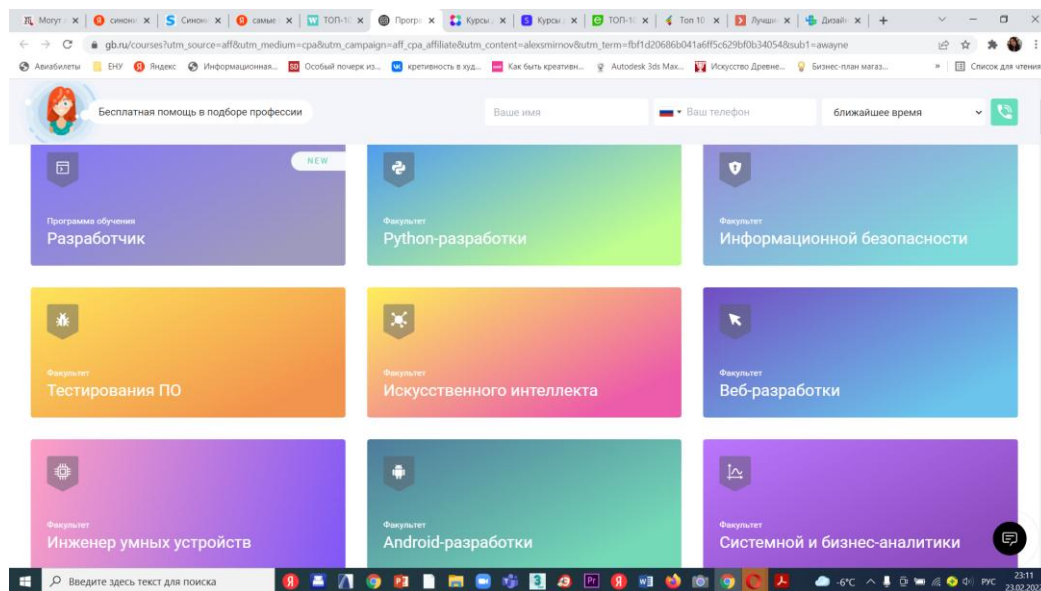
Могут | синони | Синони | самые | ТОП-10 | Програ | Курсы | Курсы | ТОП-10 | Топ 10 | Лучши | Дизайн

gb.ru/courses?utm_source=aff&utm_medium=cpa&utm_campaign=aff_cpa_affiliate&utm_content=alexsmirnov&utm_term=fbf1d20686b041a6ff5c629bf0b34054&sub1=awayne

Авиабилеты | ЕНУ | Яндекс | Информационная... | Особый почерк из... | креативность в худ... | Как быть креативн... | Autodesk 3ds Max... | Искусство Древне... | Бизнес-план магаз... | Список для чтения

Бесплатная помощь в подборе профессии

Ваше имя

Ваш телефон

ближайшее время

NEW

Программа обучения
Разработчик

Факультет
Python-разработки

Факультет
Информационной безопасности

Факультет
Тестирования ПО

Факультет
Искусственного интеллекта

Факультет
Веб-разработки

Факультет
Инженер умных устройств

Факультет
Android-разработки

Факультет
Системной и бизнес-аналитики

Введите здесь текст для поиска

-6°C РУС 23:11 23.02.202